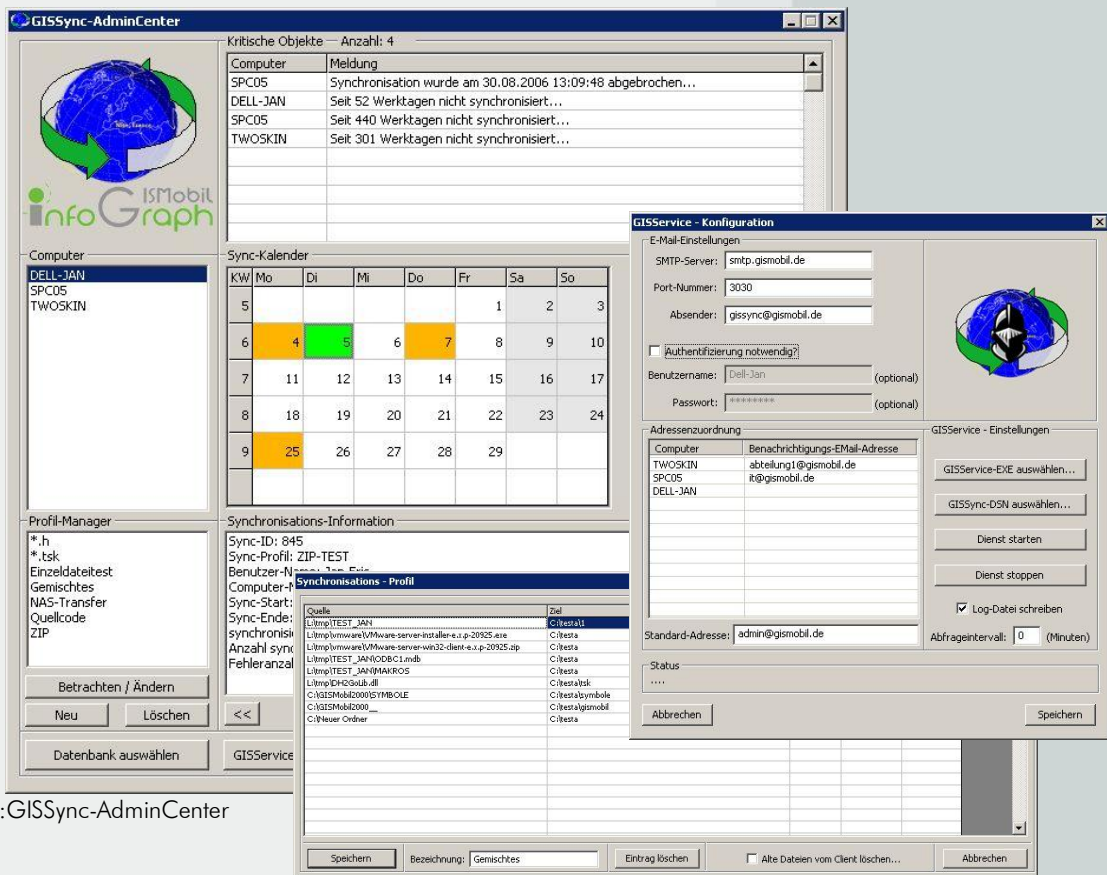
GISSync-AdminCenter

info Graph ISMobil

Kritische Objekte — Anzahl: 4

| Computer | Meldung |
|---|---|
| SPC05 | Synchronisation wurde am 30.08.2006 13:09:48 abgebrochen... |
| DELL-JAN | Seit 52 Werktagen nicht synchronisiert... |
| SPC05 | Seit 440 Werktagen nicht synchronisiert... |
| TWOSKIN | Seit 301 Werktagen nicht synchronisiert... |

Computer
DELL-JAN
SPC05
TWOSKIN

Sync-Kalender

| KW | Mo | Di | Mi | Do | Fr | Sa | So |
|---|---|---|---|---|---|---|---|
| 5 | | | | | 1 | 2 | 3 |
| 6 | 4 | 5 | 6 | 7 | 8 | 9 | 10 |
| 7 | 11 | 12 | 13 | 14 | 15 | 16 | 17 |
| 8 | 18 | 19 | 20 | 21 | 22 | 23 | 24 |
| 9 | 25 | 26 | 27 | 28 | 29 | | |

Profil-Manager
*.h
*.tsk
Einzeldateitest
Gemischtes
NAS-Transfer
Quellcode
ZIP

Betrachten / Ändern
Neu
Löschen

Synchronisations-Information
Sync-ID: 845
Sync-Profil: ZIP-TEST
Benutzer-Name: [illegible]
Computer-N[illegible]
Sync-Start:
Sync-Ende:
synchronisi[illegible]
Anzahl sync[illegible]
Fehleranza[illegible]

<<

Datenbank auswählen
GISService

:GISSync-AdminCenter

Synchronisations - Profil

| Quelle | Ziel |
|---|---|
| L:\tmp\TEST_JAN | C:\testa\1 |
| L:\tmp\vmware\VMware-server-installer-e.x.p-20925.exe | C:\testa |
| L:\tmp\vmware\VMware-server-win32-client-e.x.p-20925.zip | C:\testa |
| L:\tmp\TEST_JAN\ODBC1.mdb | C:\testa |
| L:\tmp\TEST_JAN\MAKROS | C:\testa |
| L:\tmp\DH2GoUb.dll | C:\testa\tsk |
| C:\GISMobil2000\SYMBOLE | C:\testa\symbole |
| C:\GISMobil2000\_\_ | C:\testa\gismobil |
| C:\Neuer Ordner | C:\testa |

Speichern
Bezeichnung: Gemischtes
Eintrag löschen
Alte Dateien vom Client löschen...
Abbrechen

GISService - Konfiguration

E-Mail-Einstellungen
SMTP-Server: smtp.gismobil.de
Port-Nummer: 3030
Absender: gissync@gismobil.de
Authentifizierung notwendig?
Benutzername: Dell-Jan (optional)
Passwort: ******** (optional)

Adressenzuordnung

| Computer | Benachrichtigungs-EMail-Adresse |
|---|---|
| TWOSKIN | abteilung1@gismobil.de |
| SPC05 | it@gismobil.de |
| DELL-JAN | |

Standard-Adresse: admin@gismobil.de

GISService - Einstellungen
GISService-EXE auswählen...
GISSync-DSN auswählen...
Dienst starten
Dienst stoppen
Log-Datei schreiben
Abfrageintervall: 0 (Minuten)

Status
....

Abbrechen
Speichern